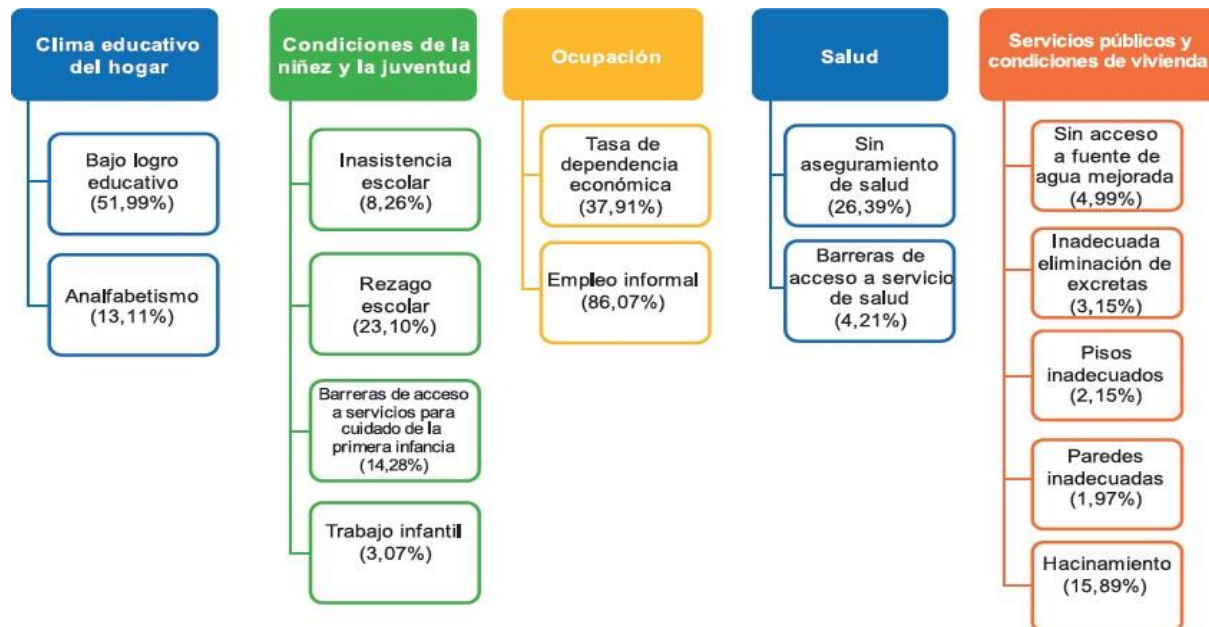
Clima educativo del hogar

Bajo logro educativo (51,99%)

Analfabetismo (13,11%)

Condiciones de la niñez y la juventud

Inasistencia escolar (8,26%)

Rezago escolar (23,10%)

Barreras de acceso a servicios para cuidado de la primera infancia (14,28%)

Trabajo infantil (3,07%)

Ocupación

Tasa de dependencia económica (37,91%)

Empleo informal (86,07%)

Salud

Sin aseguramiento de salud (26,39%)

Barreras de acceso a servicio de salud (4,21%)

Servicios públicos y condiciones de vivienda

Sin acceso a fuente de agua mejorada (4,99%)

Inadecuada eliminación de excretas (3,15%)

Pisos inadecuados (2,15%)

Paredes inadecuadas (1,97%)

Hacinamiento (15,89%)